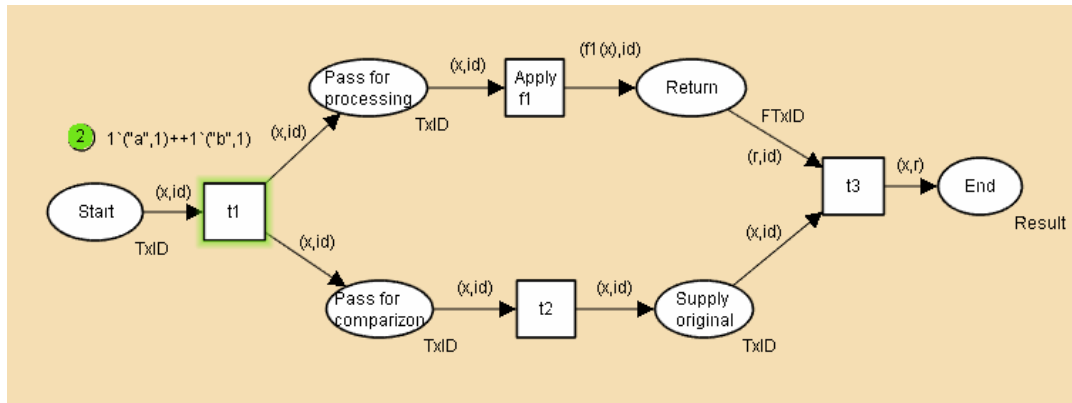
2 1`("a",1)++1`("b",1)

Start
TxID
(x,id)
t1
(x,id)
Pass for processing
TxID
(x,id)
Apply f1
(f1(x),id)
Return
FTxID
(r,id)
t3
(x,r)
End
Result
(x,id)
Pass for comparizon
TxID
(x,id)
t2
(x,id)
Supply original
TxID
(x,id)